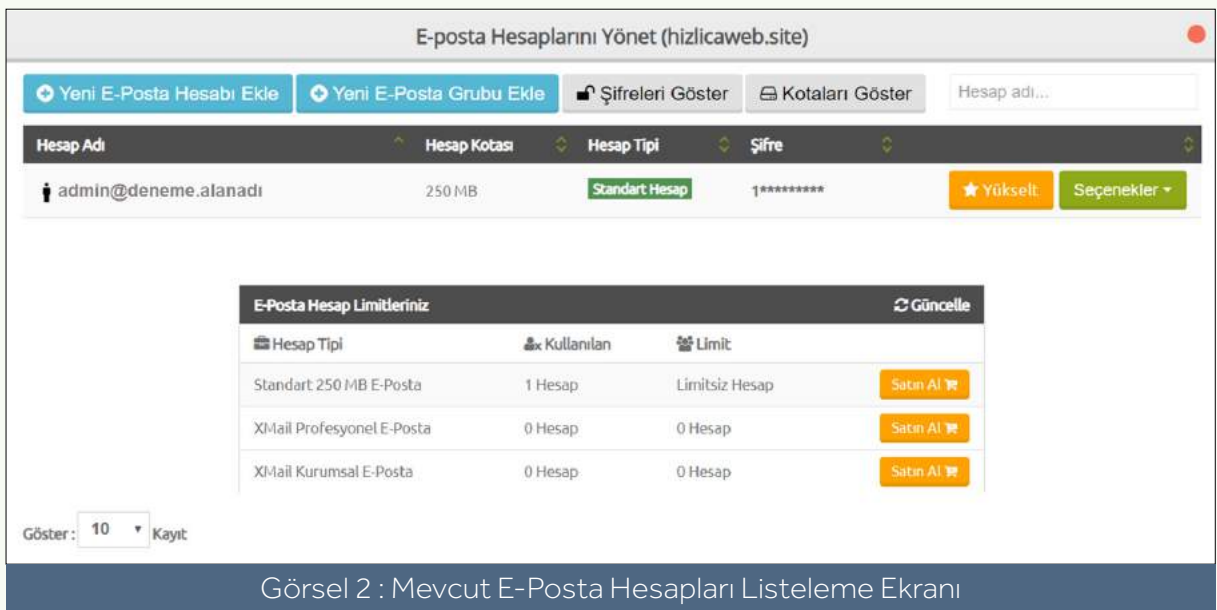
E-posta Hesaplarını Yönet (hizlicaweb.site)

Yeni E-Posta Hesabı Ekle | Yeni E-Posta Grubu Ekle | Şifreleri Göster | Kotaları Göster | Hesap adı...

| Hesap Adı | Hesap Kotası | Hesap Tipi | Şifre | |
|---|---|---|---|---|
| admin@deneme.alanadı | 250 MB | Standart Hesap | 1********* | Yükselt Seçenekler |

E-Posta Hesap Limitleriniz
Güncelle

| Hesap Tipi | Kullanılan | Limit | |
|---|---|---|---|
| Standart 250 MB E-Posta | 1 Hesap | Limitsiz Hesap | Satın Al |
| XMail Profesyonel E-Posta | 0 Hesap | 0 Hesap | Satın Al |
| XMail Kurumsal E-Posta | 0 Hesap | 0 Hesap | Satın Al |

Göster: 10 Kayıt

Görsel 2 : Mevcut E-Posta Hesapları Listeleme Ekranı